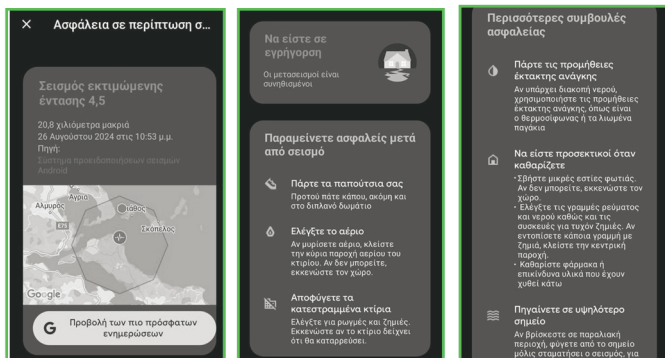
×  Ασφάλεια σε περίπτωση σ...

Σεισμός εκτιμώμενης έντασης 4,5

20,8 χιλιόμετρα μακριά
26 Αυγούστου 2024 στις 10:53 μ.μ.
Πηγή:
Σύστημα προειδοποιήσεων σεισμών Android

Άγιος
Αλμυρός
E75
Ιαβός
Σκόπελος
Google

G  Προβολή των πιο πρόσφατων ενημερώσεων

Να είστε σε εγρήγορση
Οι μετασεισμοί είναι συνηθισμένοι

Παραμείνετε ασφαλείς μετά από σεισμό

Πάρτε τα παπούτσια σας
Προτού πάτε κάπου, ακόμη και στο διπλανό δωμάτιο

Ελέγξτε το αέριο
Αν μυρίσετε αέριο, κλείστε την κύρια παροχή αερίου του κτιρίου. Αν δεν μπορείτε, εκκενώστε τον χώρο.

Αποφύγετε τα κατεστραμμένα κτίρια
Ελέγξτε για ρωγμές και ζημιές. Εκκενώστε αν το κτίριο δείχνει ότι θα καταρρεύσει.

Περισσότερες συμβουλές ασφαλείας

Πάρτε τις προμήθειες έκτακτης ανάγκης
Αν υπάρχει διακοπή νερού, χρησιμοποιήστε τις προμήθειες έκτακτης ανάγκης, όπως είναι ο θερμοσίφωνας ή τα λιωμένα παγάκια

Να είστε προσεκτικοί όταν καθαρίζετε
• Σβήστε μικρές εστίες φωτιάς. Αν δεν μπορείτε, εκκενώστε τον χώρο.
• Ελέγξτε τις γραμμές ρεύματος και νερού καθώς και τις συσκευές για τυχόν ζημιές. Αν εντοπίσετε κάποια γραμμή με ζημιά, κλείστε την κεντρική παροχή.
• Καθαρίστε φάρμακα ή επικίνδυνα υλικά που έχουν χυθεί κάτω

Πηγαίνετε σε υψηλότερο σημείο
Αν βρίσκεστε σε παραλιακή περιοχή, φύγετε από το σημείο μόλις σταματήσει ο σεισμός, για